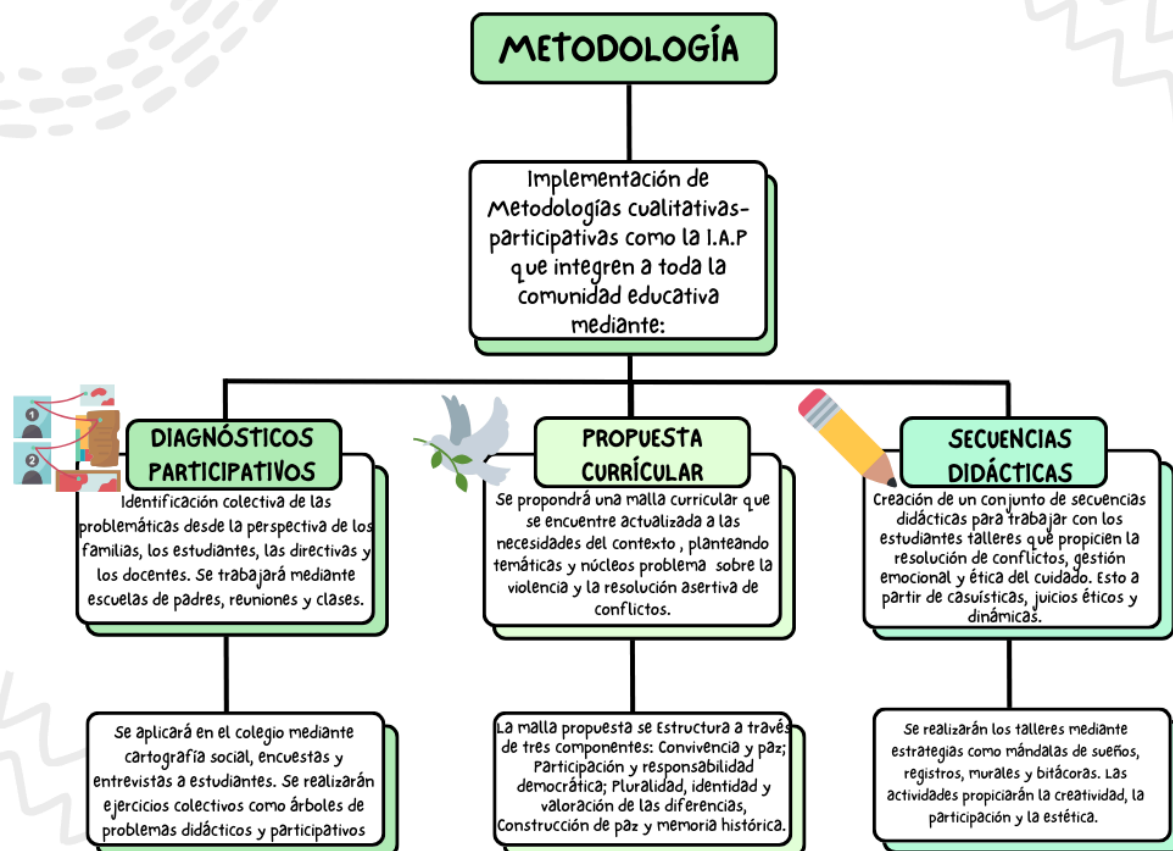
METODOLOGÍA

Implementación de Metodologías cualitativas-participativas como la I.A.P que integren a toda la comunidad educativa mediante:

DIAGNÓSTICOS PARTICIPATIVOS

Identificación colectiva de las problemáticas desde la perspectiva de los familias, los estudiantes, las directivas y los docentes. Se trabajará mediante escuelas de padres, reuniones y clases.

Se aplicará en el colegio mediante cartografía social, encuestas y entrevistas a estudiantes. Se realizarán ejercicios colectivos como árboles de problemas didácticos y participativos

PROPUESTA CURRÍCULAR

Se propondrá una malla curricular que se encuentre actualizada a las necesidades del contexto , planteando temáticas y núcleos problema sobre la violencia y la resolución asertiva de conflictos.

La malla propuesta se Estructura a través de tres componentes: Convivencia y paz; Participación y responsabilidad democrática; Pluralidad, identidad y valoración de las diferencias, Construcción de paz y memoria histórica.

SECUENCIAS DIDÁCTICAS

Creación de un conjunto de secuencias didácticas para trabajar con los estudiantes talleres que propicien la resolución de conflictos, gestión emocional y ética del cuidado. Esto a partir de casuísticas, juicios éticos y dinámicas.

Se realizarán los talleres mediante estrategias como mándalas de sueños, registros, murales y bitácoras. Las actividades propiciarán la creatividad, la participación y la estética.